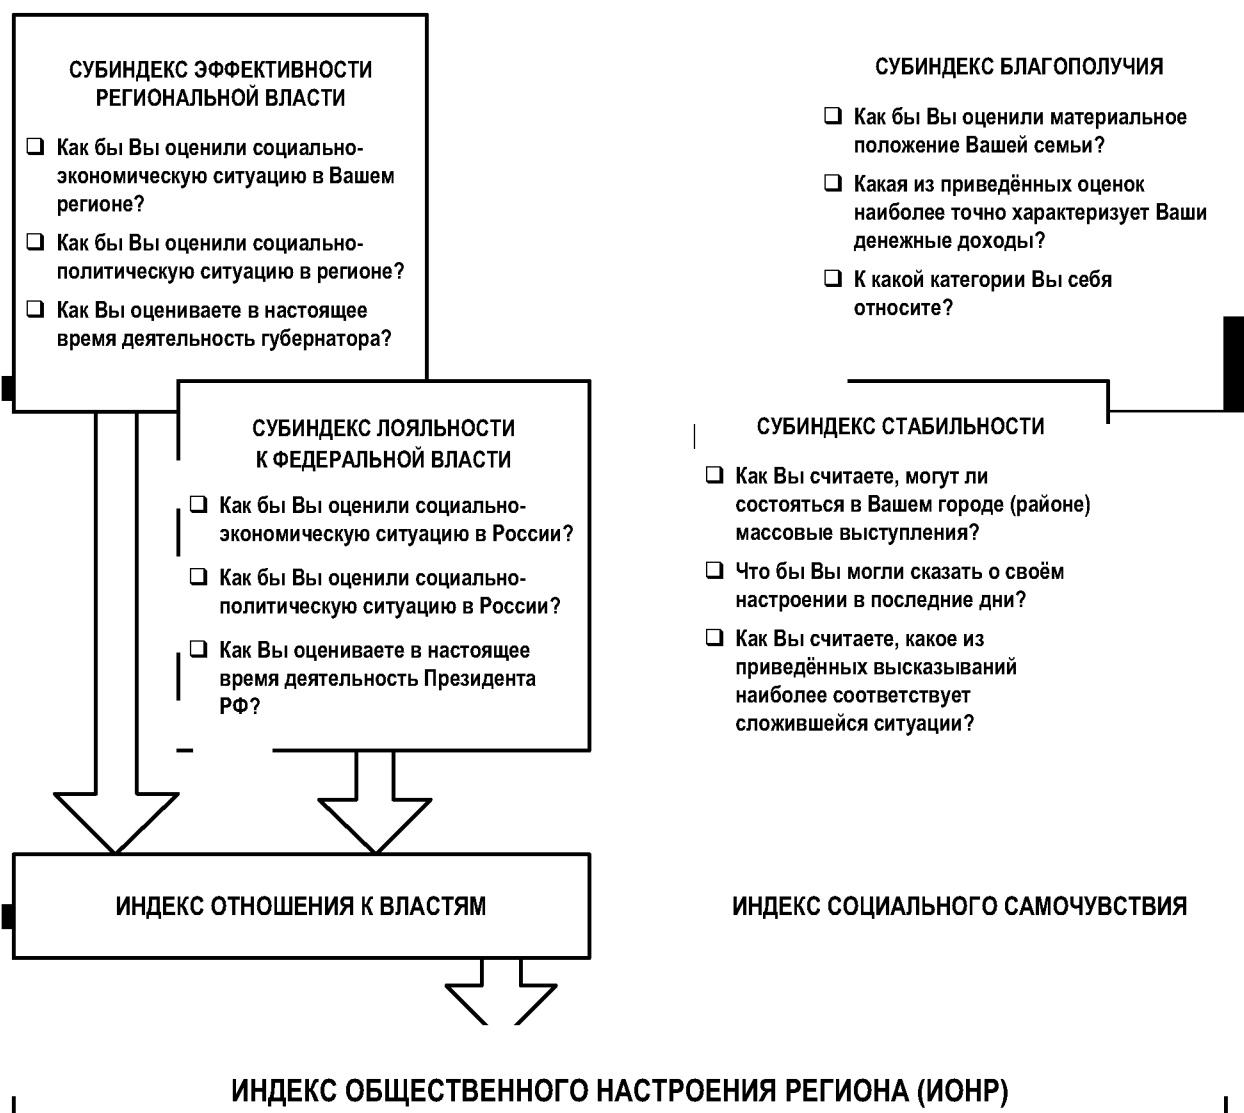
СУБИНДЕКС ЭФФЕКТИВНОСТИ РЕГИОНАЛЬНОЙ ВЛАСТИ

❑ Как бы Вы оценили социально-экономическую ситуацию в Вашем регионе?

❑ Как бы Вы оценили социально-политическую ситуацию в регионе?

❑ Как Вы оцениваете в настоящее время деятельность губернатора?

СУБИНДЕКС БЛАГОПОЛУЧИЯ

❑ Как бы Вы оценили материальное положение Вашей семьи?

❑ Какая из приведённых оценок наиболее точно характеризует Ваши денежные доходы?

❑ К какой категории Вы себя относите?

СУБИНДЕКС ЛОЯЛЬНОСТИ К ФЕДЕРАЛЬНОЙ ВЛАСТИ

❑ Как бы Вы оценили социально-экономическую ситуацию в России?

❑ Как бы Вы оценили социально-политическую ситуацию в России?

❑ Как Вы оцениваете в настоящее время деятельность Президента РФ?

СУБИНДЕКС СТАБИЛЬНОСТИ

❑ Как Вы считаете, могут ли состояться в Вашем городе (районе) массовые выступления?

❑ Что бы Вы могли сказать о своём настроении в последние дни?

❑ Как Вы считаете, какое из приведённых высказываний наиболее соответствует сложившейся ситуации?

ИНДЕКС ОТНОШЕНИЯ К ВЛАСТЯМ

ИНДЕКС СОЦИАЛЬНОГО САМОЧУВСТВИЯ

ИНДЕКС ОБЩЕСТВЕННОГО НАСТРОЕНИЯ РЕГИОНА (ИОНР)